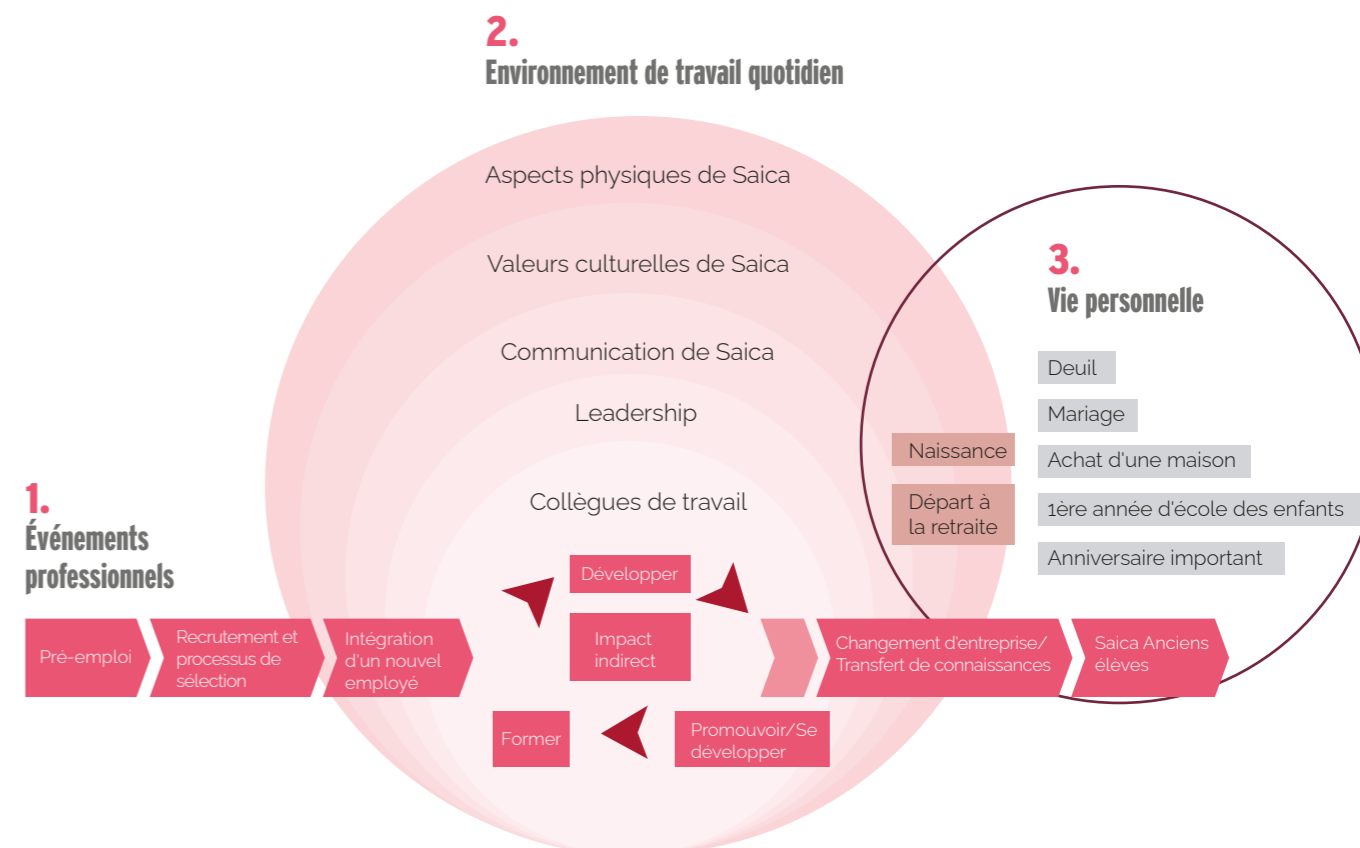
2.
Environnement de travail quotidien

Aspects physiques de Saica

Valeurs culturelles de Saica

Communication de Saica

Leadership

Collègues de travail

3.
Vie personnelle

Deuil

Mariage

Naissance

Achat d'une maison

Départ à la retraite

1ère année d'école des enfants

Anniversaire important

1.
Événements professionnels

Développer

Impact indirect

Former

Promouvoir/Se développer

Pré-emploi

Recrutement et processus de sélection

Intégration d'un nouvel employé

Changement d'entreprise/ Transfert de connaissances

Saica Anciens élèves